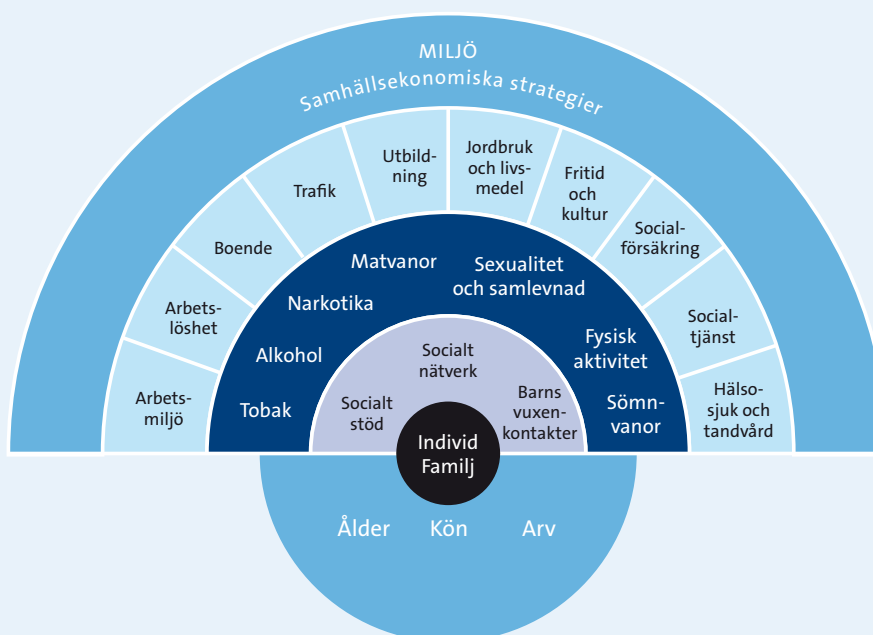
MILJÖ
Samhällsekonomiska strategier

Arbetsmiljö
Arbetslöshet
Boende
Trafik
Utbildning
Jordbruk och livsmedel
Fritid och kultur
Socialförsäkring
Socialtjänst
Hälso-sjuk och tandvård

Tobak
Alkohol
Narkotika
Matvanor
Sexualitet och samlevnad
Fysisk aktivitet
Sömnvanor

Socialt stöd
Socialt nätverk
Barns vuxenkontakter

Individ
Familj

Ålder
Kön
Arv